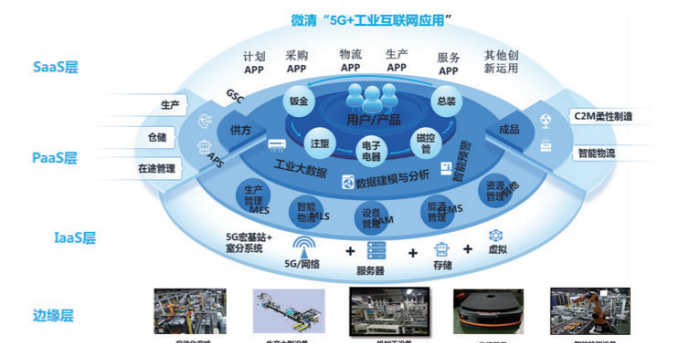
微清"5G+工业互联网应用"

SaaS层

计划 APP

采购 APP

物流 APP

生产 APP

服务 APP

其他创新运用

PaaS层

生产

仓储

在途管理

GSC

供方

APS

钣金

用户/产品

总装

注塑

电子电器

磁控管

成品

智能决策

C2M柔性制造

智能物流

工业大数据

数据建模与分析

生产管理 MES

智能物流 WLS

设备管理 EAM

能源管理 EMS

资源管理 PLM

IaaS层

5G宏基站+室分系统

5G/网络

+

服务器

+

存储

+

虚拟

边缘层

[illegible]

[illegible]

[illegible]

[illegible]

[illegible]